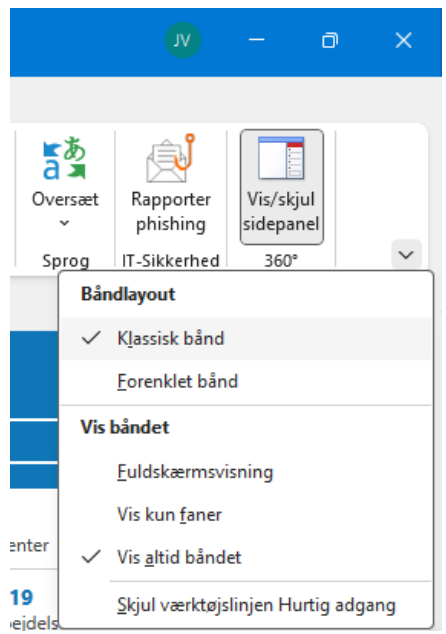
JV

Oversæt

Rapporter phishing

Vis/skjul sidepanel

Sprog

IT-Sikkerhed

360°

Båndlayout

✓ Klassisk bånd

Forenklet bånd

Vis båndet

Fuldskærmsvisning

Vis kun faner

✓ Vis altid båndet

Skjul værktøjslinjen Hurtig adgang

enter

19

ejdels